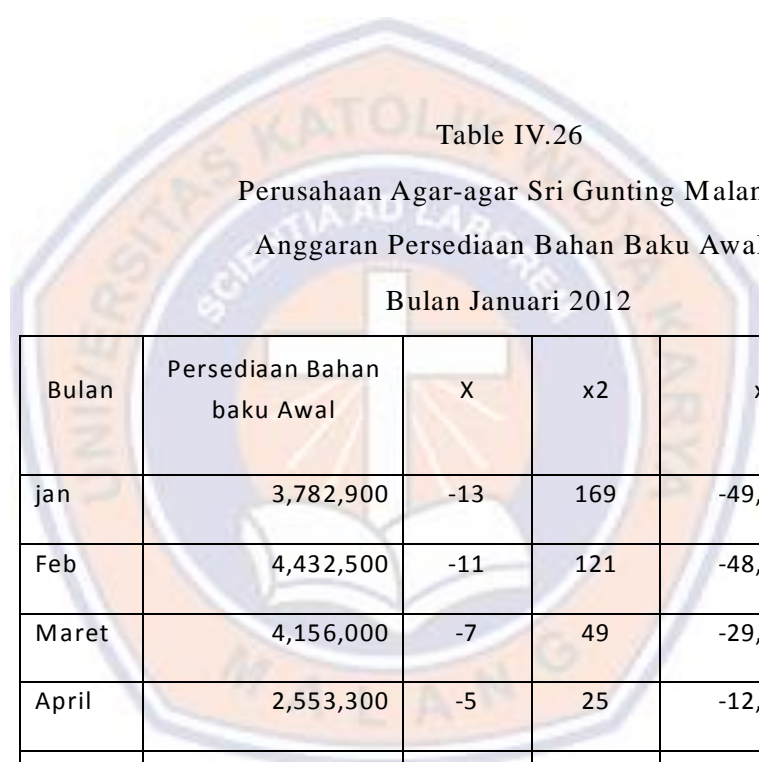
Table IV.26

Perusahaan Agar-agar Sri Gunting Malan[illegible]

Anggaran Persediaan Bahan Baku Awal

Bulan Januari 2012

| Bulan | Persediaan Bahan baku Awal | X | x2 | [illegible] |
|---|---|---|---|---|
| jan | 3,782,900 | -13 | 169 | -49,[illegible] |
| Feb | 4,432,500 | -11 | 121 | -48,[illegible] |
| Maret | 4,156,000 | -7 | 49 | -29,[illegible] |
| April | 2,553,300 | -5 | 25 | -12,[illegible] |

UNIVERSITAS KATOLIK WIDYA KARYA
SCIENTIA AD LABOREM
MALANG